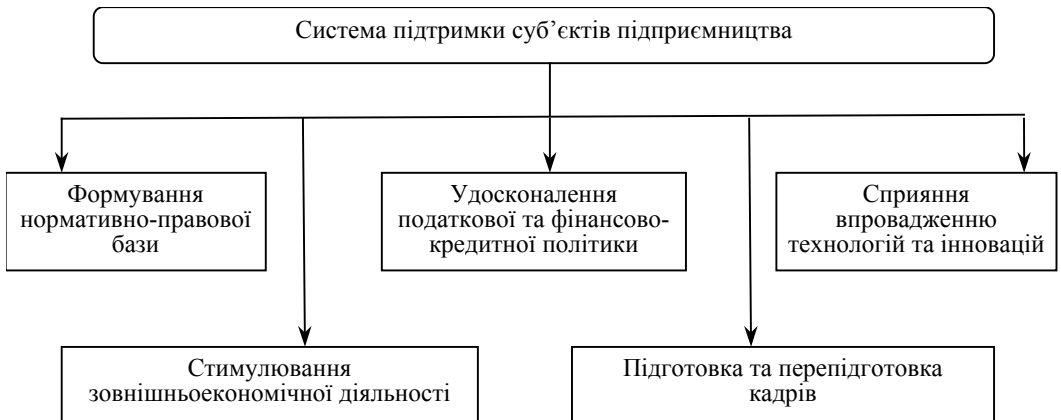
Система підтримки суб'єктів підприємництва

Формування нормативно-правової бази

Удосконалення податкової та фінансово-кредитної політики

Сприяння впровадженню технологій та інновацій

Стимулювання зовнішньоекономічної діяльності

Підготовка та перепідготовка кадрів